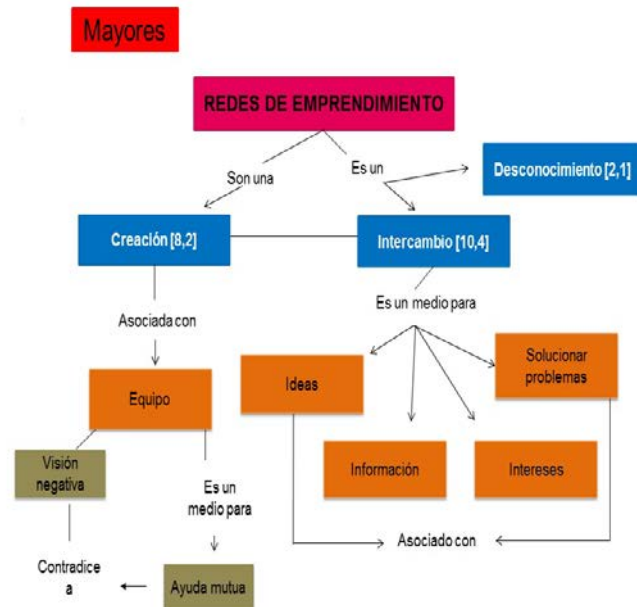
Mayores

REDES DE EMPRENDIMIENTO

Son una

Es un

Desconocimiento [2,1]

Creación [8,2]

Intercambio [10,4]

Asociada con

Es un medio para

Equipo

Ideas

Solucionar problemas

Información

Intereses

Visión negativa

Es un medio para

Asociado con

Contradice a

Ayuda mutua